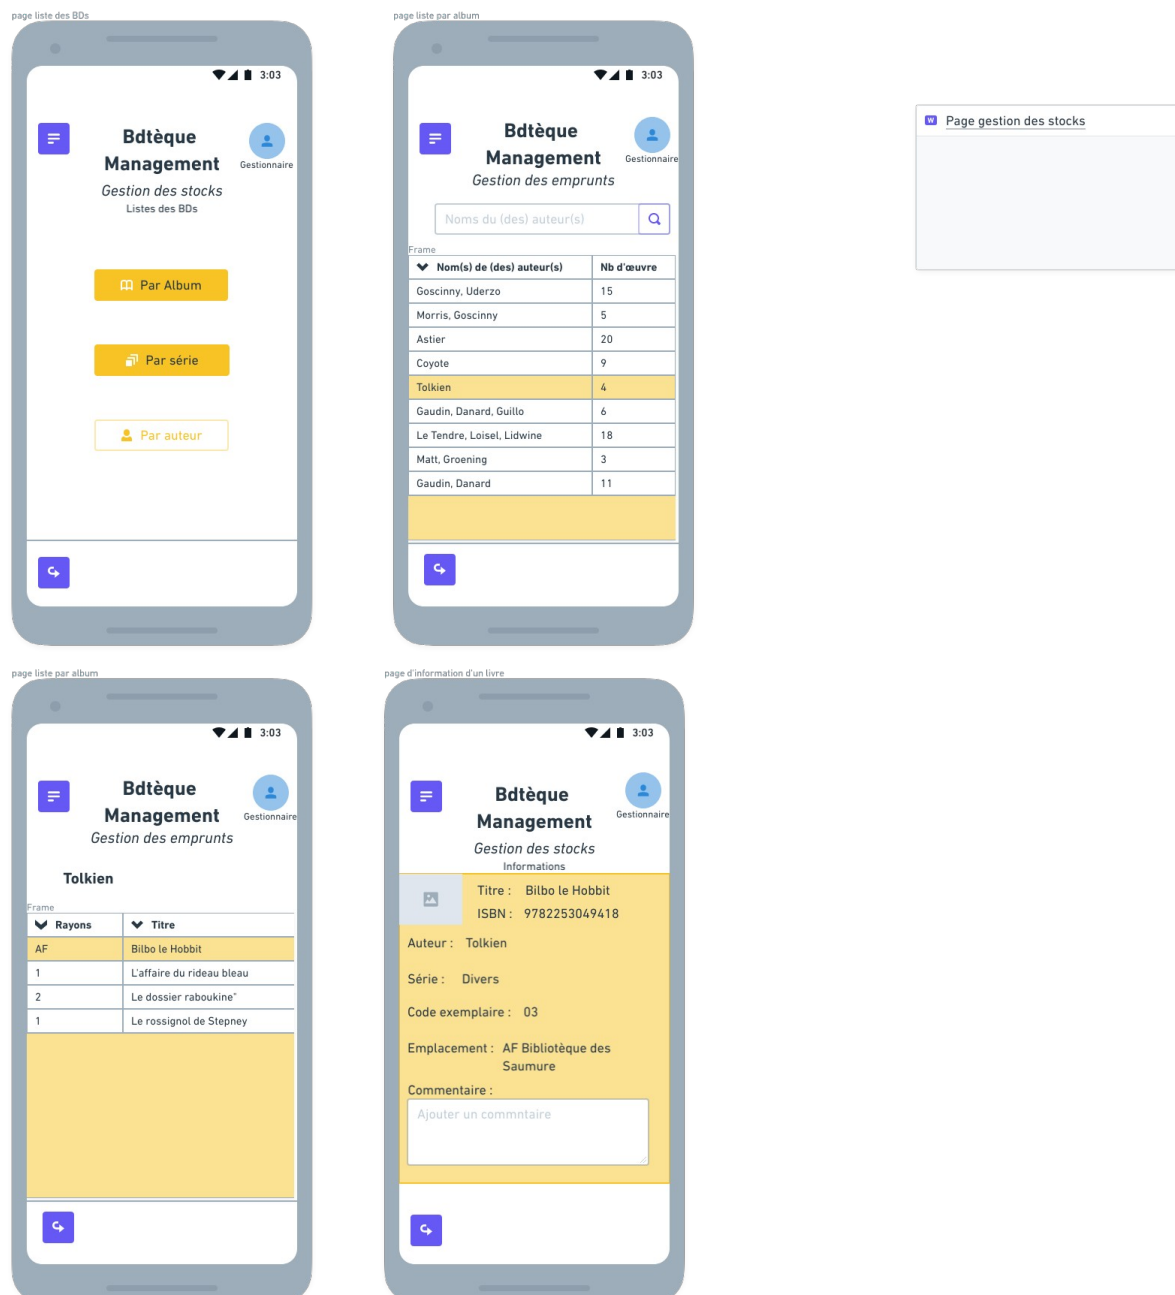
page liste des BDs

3:03

Bdtèque Management

Gestionnaire

Gestion des stocks

Listes des BDs

Par Album

Par série

Par auteur

page liste par album

3:03

Bdtèque Management

Gestionnaire

Gestion des emprunts

Noms du (des) auteur(s)

Frame

| Nom(s) de (des) auteur(s) | Nb d'œuvre |
|---|---|
| Goscinny, Uderzo | 15 |
| Morris, Goscinny | 5 |
| Astier | 20 |
| Coyote | 9 |
| Tolkien | 4 |
| Gaudin, Danard, Guillo | 6 |
| Le Tendre, Loisel, Lidwine | 18 |
| Matt, Groening | 3 |
| Gaudin, Danard | 11 |

Page gestion des stocks

page liste par album

3:03

Bdtèque Management

Gestionnaire

Gestion des emprunts

Tolkien

Frame

| Rayons | Titre |
|---|---|
| AF | Bilbo le Hobbit |
| 1 | L'affaire du rideau bleau |
| 2 | Le dossier raboukine" |
| 1 | Le rossignol de Stepney |

page d'information d'un livre

3:03

Bdtèque Management

Gestionnaire

Gestion des stocks

Informations

Titre : Bilbo le Hobbit

ISBN : 9782253049418

Auteur : Tolkien

Série : Divers

Code exemplaire : 03

Emplacement : AF Bibliotèque des Saumure

Commentaire :

Ajouter un commntaire